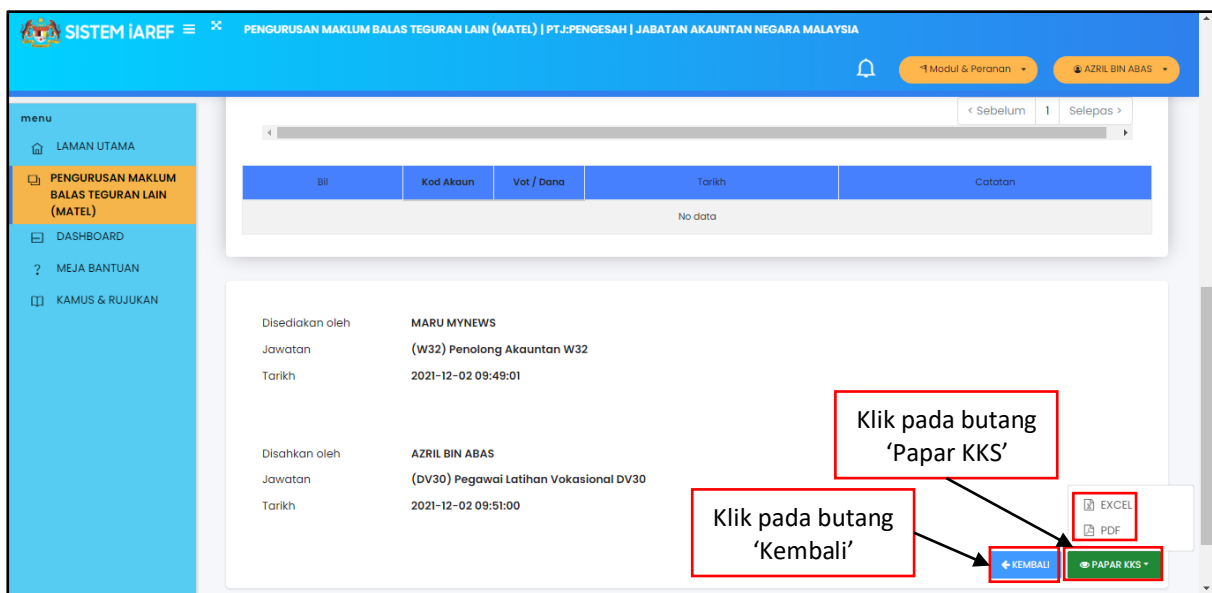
SISTEM iAREF

PENGURUSAN MAKLUM BALAS TEGURAN LAIN (MATEL) | PTJ:PENGESAH | JABATAN AKAUNTAN NEGARA MALAYSIA

Modul & Peranan

AZRIL BIN ABAS

menu

LAMAN UTAMA

PENGURUSAN MAKLUM BALAS TEGURAN LAIN (MATEL)

DASHBOARD

MEJA BANTUAN

KAMUS & RUJUKAN

< Sebelum 1 Selepas >

| Bil | Kod Akaun | Vot / Dana | Tarikh | Catatan |
|---|---|---|---|---|
| No data | | | | |

Disediakan oleh MARU MYNEWS

Jawatan (W32) Penolong Akauntan W32

Tarikh 2021-12-02 09:49:01

Disahkan oleh AZRIL BIN ABAS

Jawatan (DV30) Pegawai Latihan Vokasional DV30

Tarikh 2021-12-02 09:51:00

Klik pada butang 'Papar KKS'

EXCEL

PDF

Klik pada butang 'Kembali'

KEMBALI

PAPAR KKS